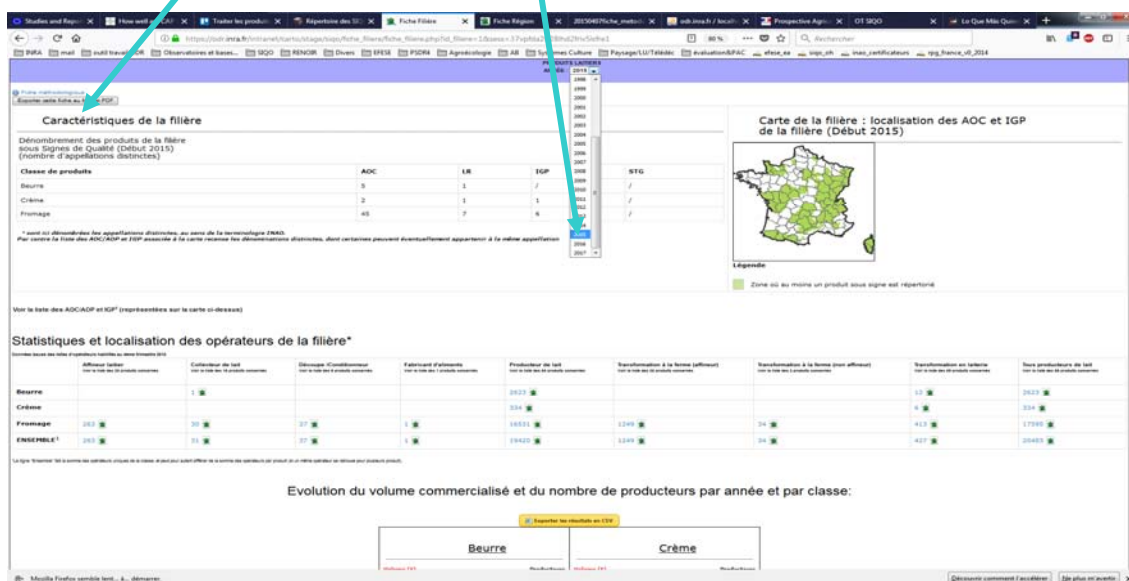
Studies and Repo | How well a CAP | Traiter les produits | Répertoire des SIQ | Fiche Filière | Fiche Région | 20150407fiche_metodo | odr.inra.fr / localh | Prospective Agric | OT SIQO | Le Que Mác Quive

https://odr.inra.fr/intranet/carto/stage/siqo/fiche_filiere/fiche_filiere.php?id_filiere=1&asea=37vpfda2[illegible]&hd2fricSlefre1 80% Rechercher

INRA | mail | outil travail ODR | Observatoires et bases... | SIQO | RENOIR | Divers | EFESE | PSDR4 | Agroécologie | AB | Systèmes Culture | Paysage/LU/Télédéc | évaluation&PAC | efese_ea | siqo_ch | inao_certificateurs | rpg_france_v8_2014

PRODUITS LAITIERS
ANNEE : 2015

Fiche méthodologique
Exporter cette fiche au format PDF

1998
1999
2000
2001
2002
2003
2004
2005
2006
2007
2008
2009
2010
2011
2012
2013
2014
2015
2016
2017

Caractéristiques de la filière

Dénombrement des produits de la filière sous Signes de Qualité (Début 2015) (nombre d'appellations distinctes)

| Classe de produits | AOC | LR | IGP | STG |
|---|---|---|---|---|
| Beurre | 5 | 1 | / | / |
| Crème | 2 | 1 | 1 | / |
| Fromage | 45 | 7 | 6 | / |

* sont ici dénombrées les appellations distinctes, au sens de la terminologie INAO.
Par contre la liste des AOC/AOP et IGP associée à la carte recense les dénominations distinctes, dont certaines peuvent éventuellement appartenir à la même appellation

Carte de la filière : localisation des AOC et IGP de la filière (Début 2015)

Légende

Zone où au moins un produit sous signe est répertorié

Voir la liste des AOC/AOP et IGP (représentées sur la carte ci-dessus)

Statistiques et localisation des opérateurs de la filière*

| | Affineur laitier | Collecteur de lait | Découpe /Conditionneur | Fabricant d'aliments | Producteur de lait | Transformation à la ferme (affineur) | Transformation à la ferme (non affineur) | Transformation en laiterie | Tous producteurs de lait |
|---|---|---|---|---|---|---|---|---|---|
| Beurre | | 1 | | | 2623 | | | 12 | 2623 |
| Crème | | | | | 334 | | | 6 | 334 |
| Fromage | 263 | 30 | 37 | 1 | 16531 | 1249 | 34 | 413 | 17595 |
| ENSEMBLE¹ | 263 | 31 | 37 | 1 | 19420 | 1249 | 34 | 427 | 20485 |

Evolution du volume commercialisé et du nombre de producteurs par année et par classe:

Exporter les résultats en CSV

Beurre | Crème

Mozilla Firefox semble lent... à... démarrer.
Découvrir comment l'accélérer | Ne plus m'avertir